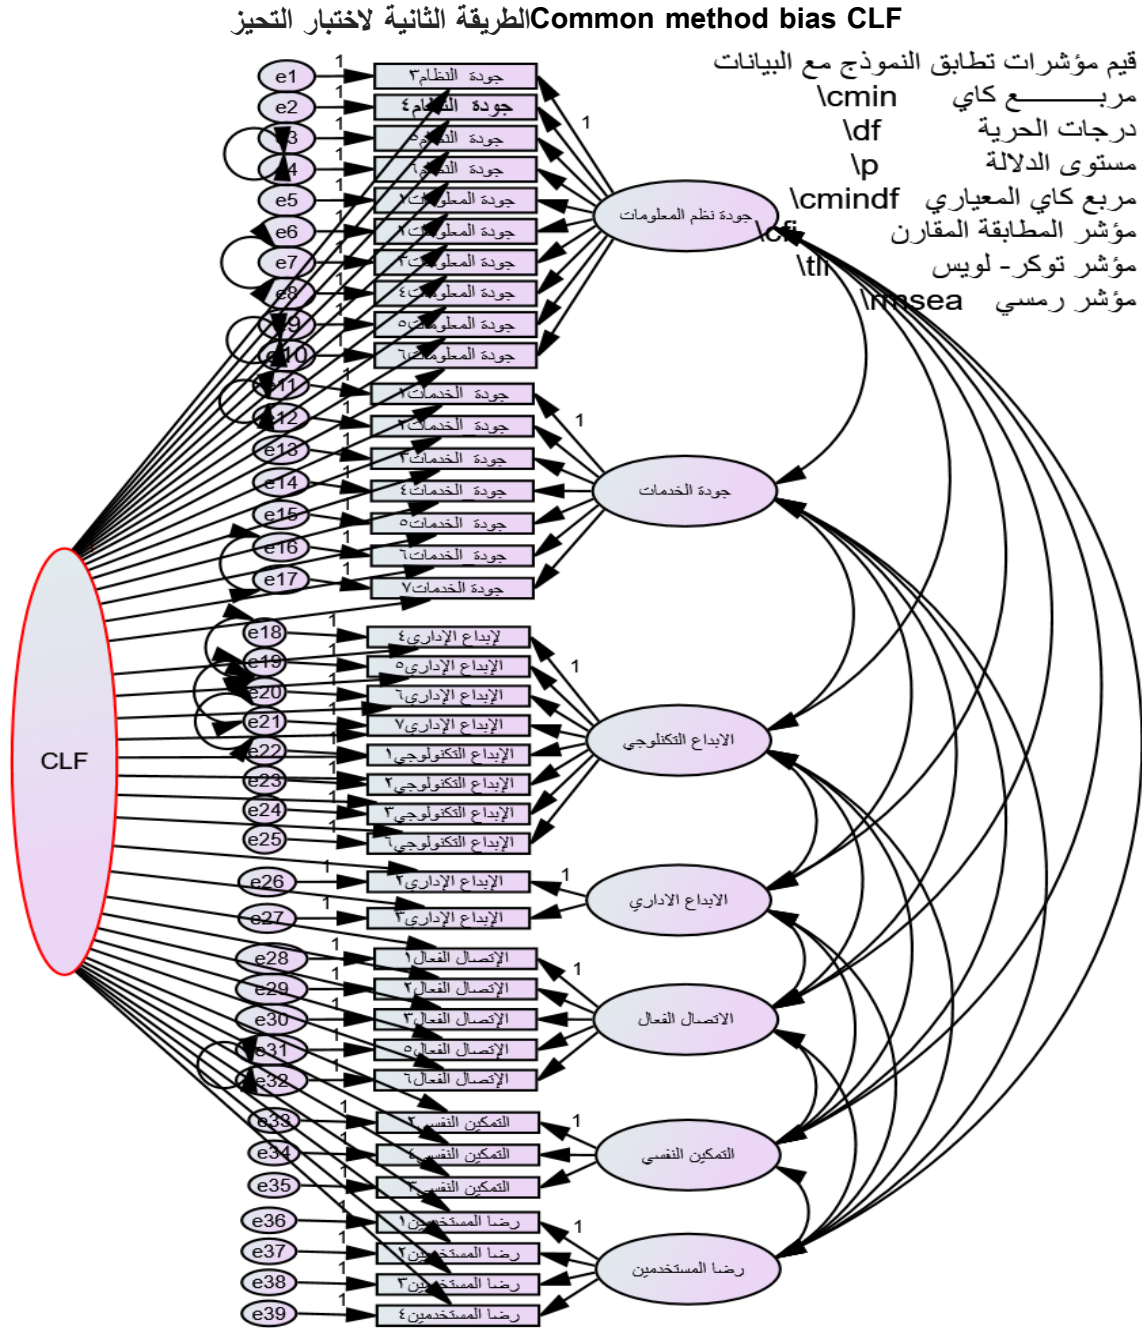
الطريقة الثانية لاختبار التحيزCommon method bias CLF

قيم مؤشرات تطابق النموذج مع البيانات
مربـــــــع كاي \cmin
درجات الحرية \df
مستوى الدلالة \p
مربع كاي المعياري \cmindf
مؤشر المطابقة المقارن \cfi
مؤشر توكر- لويس \tli
مؤشر رمسي \rmsea

CLF

e1 e2 e3 e4 e5 e6 e7 e8 e9 e10 e11 e12 e13 e14 e15 e16 e17 e18 e19 e20 e21 e22 e23 e24 e25 e26 e27 e28 e29 e30 e31 e32 e33 e34 e35 e36 e37 e38 e39

جودة النظام٣
جودة النظام٤
جودة النظام٥
جودة النظام٦
جودة المعلومات١
جودة المعلومات٢
جودة المعلومات٣
جودة المعلومات٤
جودة المعلومات٥
جودة المعلومات٦
جودة الخدمات١
جودة الخدمات٢
جودة الخدمات٣
جودة الخدمات٤
جودة الخدمات٥
جودة الخدمات٦
جودة الخدمات٧
الإبداع الإداري٤
الإبداع الإداري٥
الإبداع الإداري٦
الإبداع الإداري٧
الإبداع التكنولوجي١
الإبداع التكنولوجي٢
الإبداع التكنولوجي٣
الإبداع التكنولوجي٦
الإبداع الإداري٢
الإبداع الإداري٣
الإتصال الفعال١
الإتصال الفعال٢
الإتصال الفعال٣
الإتصال الفعال٥
الإتصال الفعال٦
التمكين النفسي٢
التمكين النفسي٤
التمكين النفسي٣
رضا المستخدمين١
رضا المستخدمين٢
رضا المستخدمين٣
رضا المستخدمين٤

جودة نظم المعلومات
جودة الخدمات
الابداع التكنلوجي
الابداع الاداري
الاتصال الفعال
التمكين النفسي
رضا المستخدمين

1 1 1 1 1 1 1 1 1 1 1 1 1 1 1 1 1 1 1 1 1 1 1 1 1 1 1 1 1 1 1 1 1 1 1 1 1 1 1
1 1 1 1 1 1 1